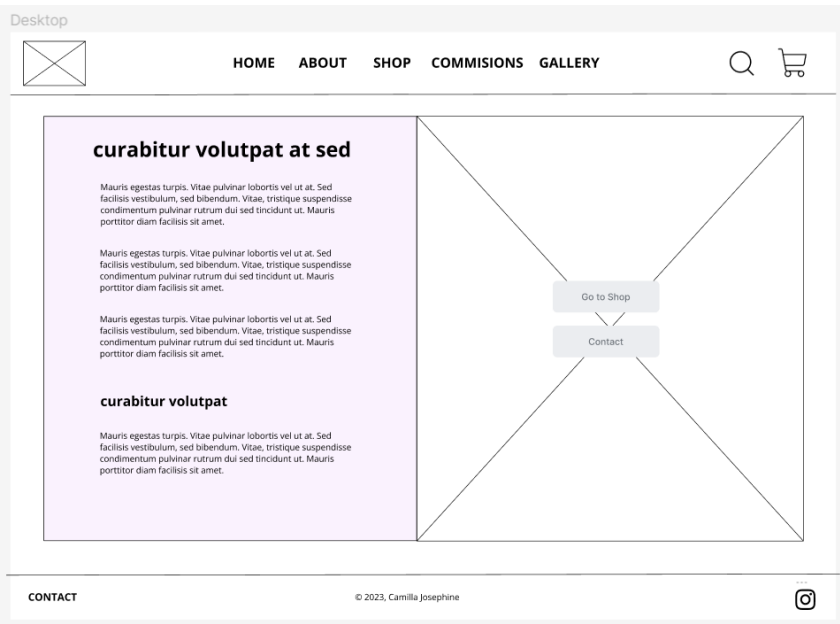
Desktop

HOME ABOUT SHOP COMMISIONS GALLERY

curabitur volutpat at sed

Mauris egestas turpis. Vitae pulvinar lobortis vel ut at. Sed facilisis vestibulum, sed bibendum. Vitae, tristique suspendisse condimentum pulvinar rutrum dui sed tincidunt ut. Mauris porttitor diam facilisis sit amet.

Mauris egestas turpis. Vitae pulvinar lobortis vel ut at. Sed facilisis vestibulum, sed bibendum. Vitae, tristique suspendisse condimentum pulvinar rutrum dui sed tincidunt ut. Mauris porttitor diam facilisis sit amet.

Mauris egestas turpis. Vitae pulvinar lobortis vel ut at. Sed facilisis vestibulum, sed bibendum. Vitae, tristique suspendisse condimentum pulvinar rutrum dui sed tincidunt ut. Mauris porttitor diam facilisis sit amet.

curabitur volutpat

Mauris egestas turpis. Vitae pulvinar lobortis vel ut at. Sed facilisis vestibulum, sed bibendum. Vitae, tristique suspendisse condimentum pulvinar rutrum dui sed tincidunt ut. Mauris porttitor diam facilisis sit amet.

Go to Shop

Contact

CONTACT

© 2023, Camilla Josephine